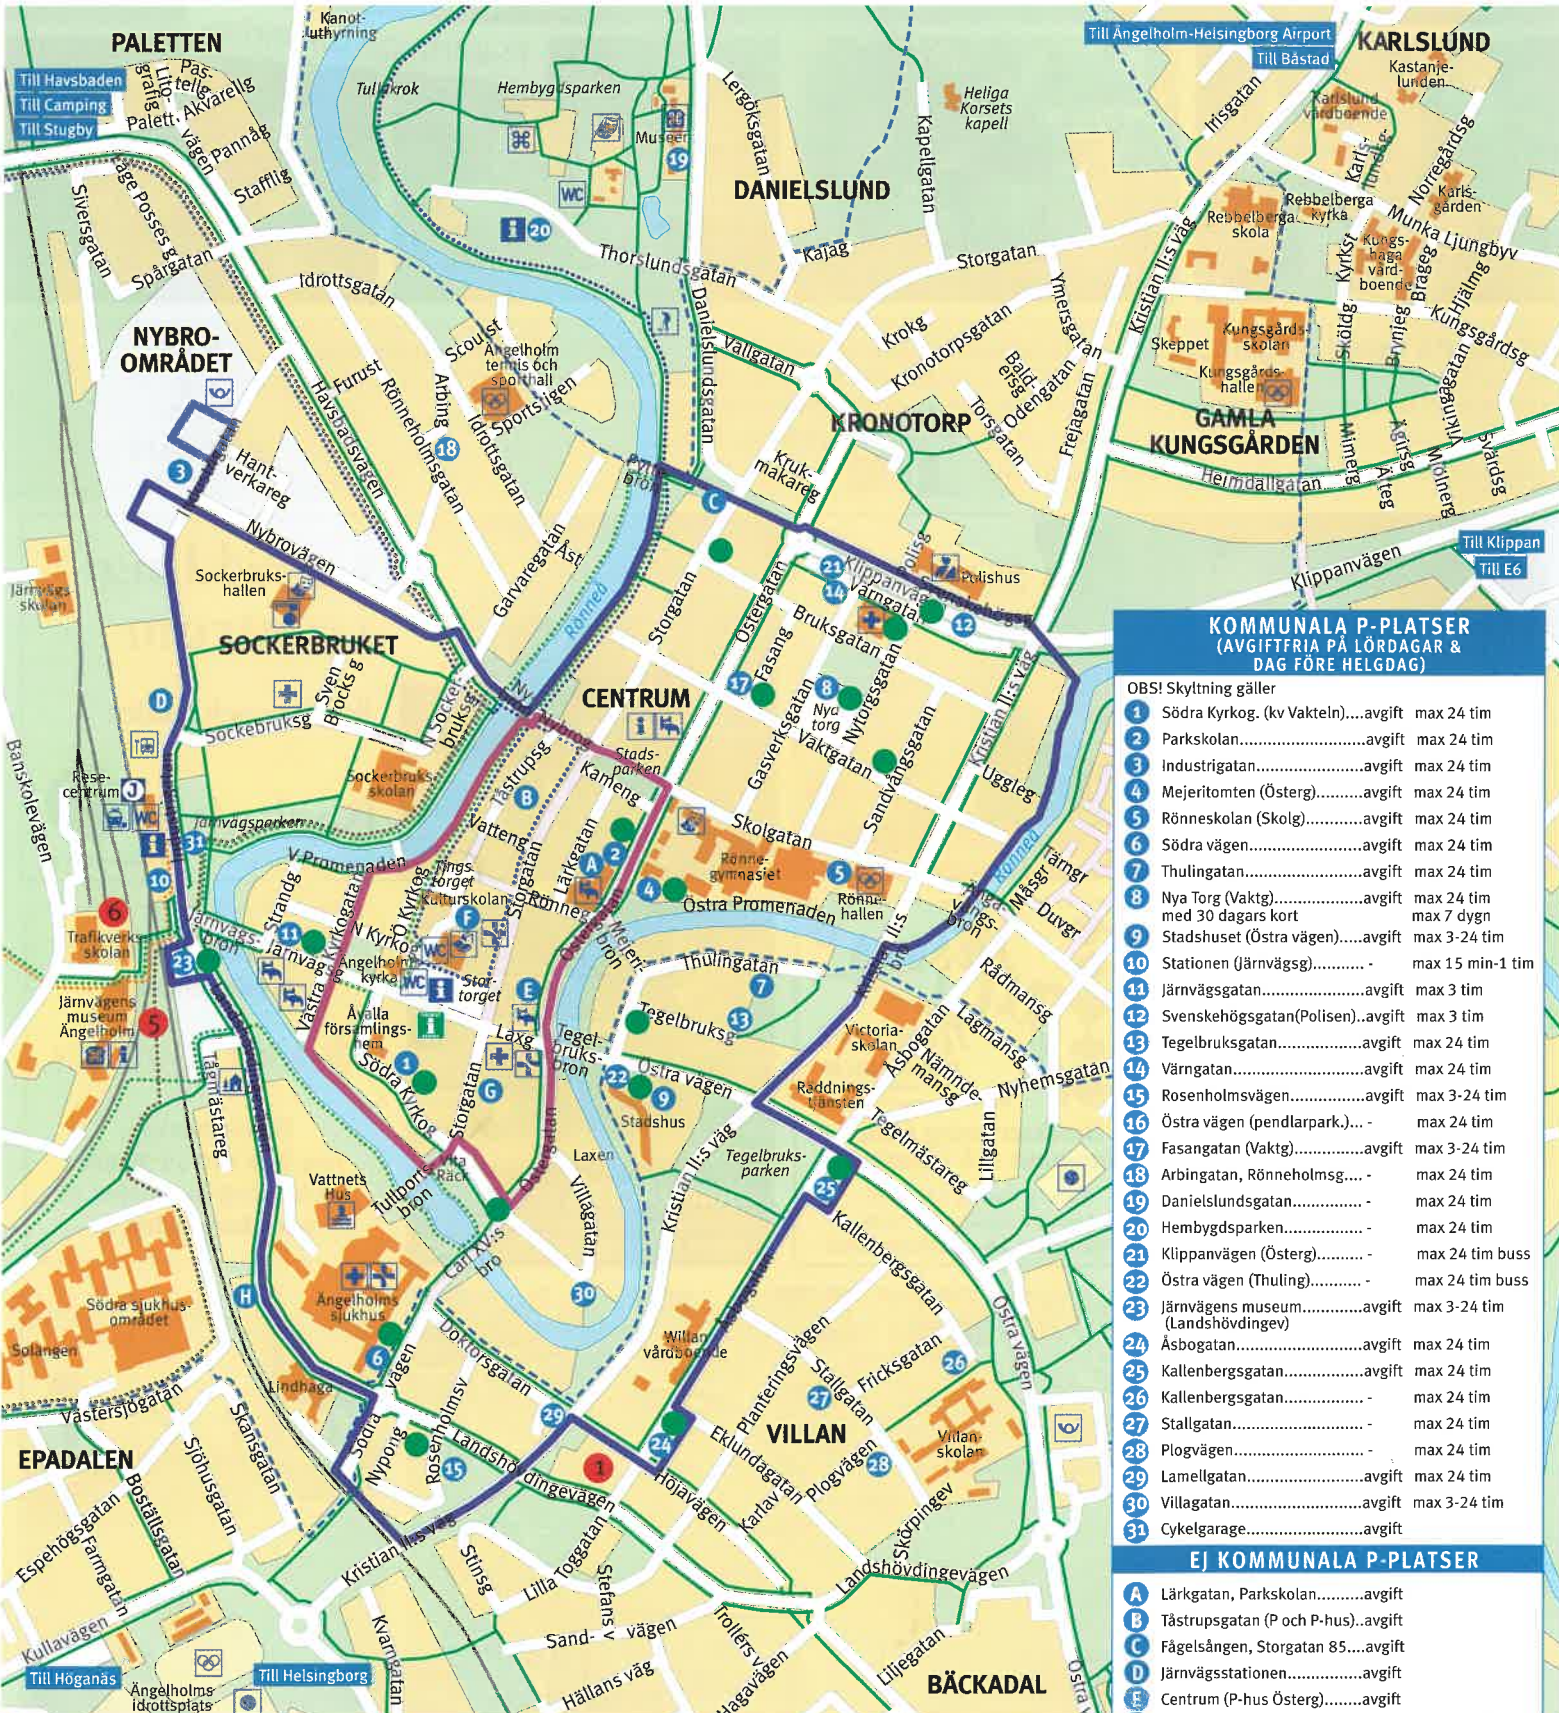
PALETTEN

Till Havsbaden
Till Camping
Till Stugby

KARLSLUND

Till Ängelholm-Helsingborg Airport
Till Båstad

DANIELSLUND

NYBRO-OMRÅDET

KRONOTORP

GAMLA KUNGSGÅRDEN

SOCKERBRUKET

CENTRUM

EPADALEN

VILLAN

BÄCKADAL

Till Klippan
Till E6

Till Höganäs
Till Helsingborg

Kanotuthyrning, Tullkrok, Hembygdsparken, Museer, Heliga Korsets kapell, Storgatan, Thorslundsgatan, Kajag, Vallgatan, Krokg, Kronotorpsgatan, Idrottsgatan, Furust, Scoutst, Ängelholm tennis och sporthall, Sportsligen, Hantverkareg, Nybrovägen, Sockerbrukshallen, Sockerbruksg, Sockerbruksskolan, Rese-centrum, Järnvägsparken, V Promenaden, Tings-torget, Kulturskolan, Stor-torget, Ängelholms kyrka, Åvalla församlingshem, Södra Kyrkog, Stadsparken, Kamreng, Skolgatan, Rönne-gymnasiet, Rönnehallen, Östra Promenaden, Thulingatan, Tegelbruksg, Östra vägen, Stadshus, Laxen, Victoria-skolan, Räddningstjänsten, Tegelbruksparken, Tegelmästareg, Kallenbergsgatan, Vattnets Hus, Ängelholms sjukhus, Södra sjukhusområdet, Solangen, Lindhaga, Västersjögatan, Doktorsgatan, Landshövdingevägen, Höjavägen, Villagatan, Planteringsvägen, Stallgatan, Fricksgatan, Villanskolan, Eklundagatan, Plogvägen, Skörpingev, Landshövdingevägen, Liljegatan, Trollers vägen, Hagavägen, Sand- v vägen, Hällans väg, Lilla Toggatan, Stefans v, Stinsg, Kristian II:s väg, Kvarngatan, Kullavägen, Ängelholms idrottsplats, Espehögsgatan, Farmgatan, Boställsgatan, Sjöhusgatan, Skansgatan, Järnvägens museum Ängelholm, Trafikverksskolan, Järnvägsskolan, Banskolevägen, Siversgatan, Spårgatan, Stafflig, Pannåg, Akvarellg, Palett, Polisen, Polishus, Klippanvägen, Värngatan, Bruksgatan, Österggatan, Fasang, Nya torg, Nytorgsgatan, Vaktgatan, Gasverksgatan, Sandvångsgatan, Uggleg, Rönneå, Mässgr, Duvgr, Rådmansg, Lagmansg, Nyhemsgatan, Asbogatan, Nämndemansg, Lillgatan, Östra vägen, Rebbelberga kyrka, Rebbelberga skola, Kungsgårdsskolan, Kungsgårdshallen, Skeppet, Heimdallgatan, Munka Ljungbyv, Kungsgårdsg, Norregårdsg, Karlsgården, Kastanjelunden, Karlslund vårdboende, Irisgatan, Lergöksgatan, Kapellgatan, Ymersgatan, Frejagatan, Odengatan, Torsgatan, Kristian II:s väg, Danielslundsgatan, Garvaregatan, Rönnebro, Tåstrupsg, Storgatan, Lärkgatan, Vatteng, Kyrkogatan, Strandg, Järnvägsbron, Tullportsbron, Carl XV:s bro, Willan vårdboende, Tegelbruksbron, Meieribron, Rosenholmsv, Nypong, Tärnmästareg

KOMMUNALA P-PLATSER
(AVGIFTFRIA PÅ LÖRDAGAR & DAG FÖRE HELGDAG)
OBS! Skyltning gäller
1 Södra Kyrkog. (kv Vakteln)....avgift max 24 tim
2 Parkskolan..........avgift max 24 tim
3 Industrigatan..........avgift max 24 tim
4 Mejeritomten (Österg)..........avgift max 24 tim
5 Rönneskolan (Skolg)..........avgift max 24 tim
6 Södra vägen..........avgift max 24 tim
7 Thulingatan..........avgift max 24 tim
8 Nya Torg (Vaktg)..........avgift max 24 tim
med 30 dagars kort max 7 dygn
9 Stadshuset (Östra vägen).....avgift max 3-24 tim
10 Stationen (Järnvägsg).......... - max 15 min-1 tim
11 Järnvägsgatan..........avgift max 3 tim
12 Svenskehögsgatan(Polisen)..avgift max 3 tim
13 Tegelbruksgatan..........avgift max 24 tim
14 Värngatan..........avgift max 24 tim
15 Rosenholmsvägen..........avgift max 3-24 tim
16 Östra vägen (pendlarpark.)... - max 24 tim
17 Fasangatan (Vaktg)..........avgift max 3-24 tim
18 Arbingatan, Rönneholmsg.... - max 24 tim
19 Danielslundsgatan.......... - max 24 tim
20 Hembygdsparken.......... - max 24 tim
21 Klippanvägen (Österg).......... - max 24 tim buss
22 Östra vägen (Thuling).......... - max 24 tim buss
23 Järnvägens museum..........avgift max 3-24 tim
(Landshövdingev)
24 Åsbogatan..........avgift max 24 tim
25 Kallenbergsgatan..........avgift max 24 tim
26 Kallenbergsgatan.......... - max 24 tim
27 Stallgatan.......... - max 24 tim
28 Plogvägen.......... - max 24 tim
29 Lamellgatan..........avgift max 24 tim
30 Villagatan..........avgift max 3-24 tim
31 Cykelgarage..........avgift

EJ KOMMUNALA P-PLATSER
A Lärkgatan, Parkskolan..........avgift
B Tåstrupsgatan (P och P-hus)..avgift
C Fågelsången, Storgatan 85....avgift
D Järnvägsstationen..........avgift
E Centrum (P-hus Österg)........avgift